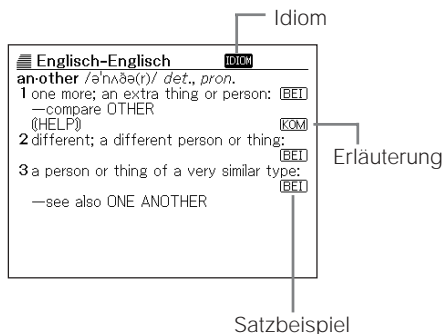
Idiom

Englisch-Englisch IDIOM

an·other /əˈnʌðə(r)/ det., pron.

1 one more; an extra thing or person: BEI
—compare OTHER
((HELP)) KOM

2 different; a different person or thing: BEI

3 a person or thing of a very similar type: BEI
—see also ONE ANOTHER

Erläuterung

Satzbeispiel